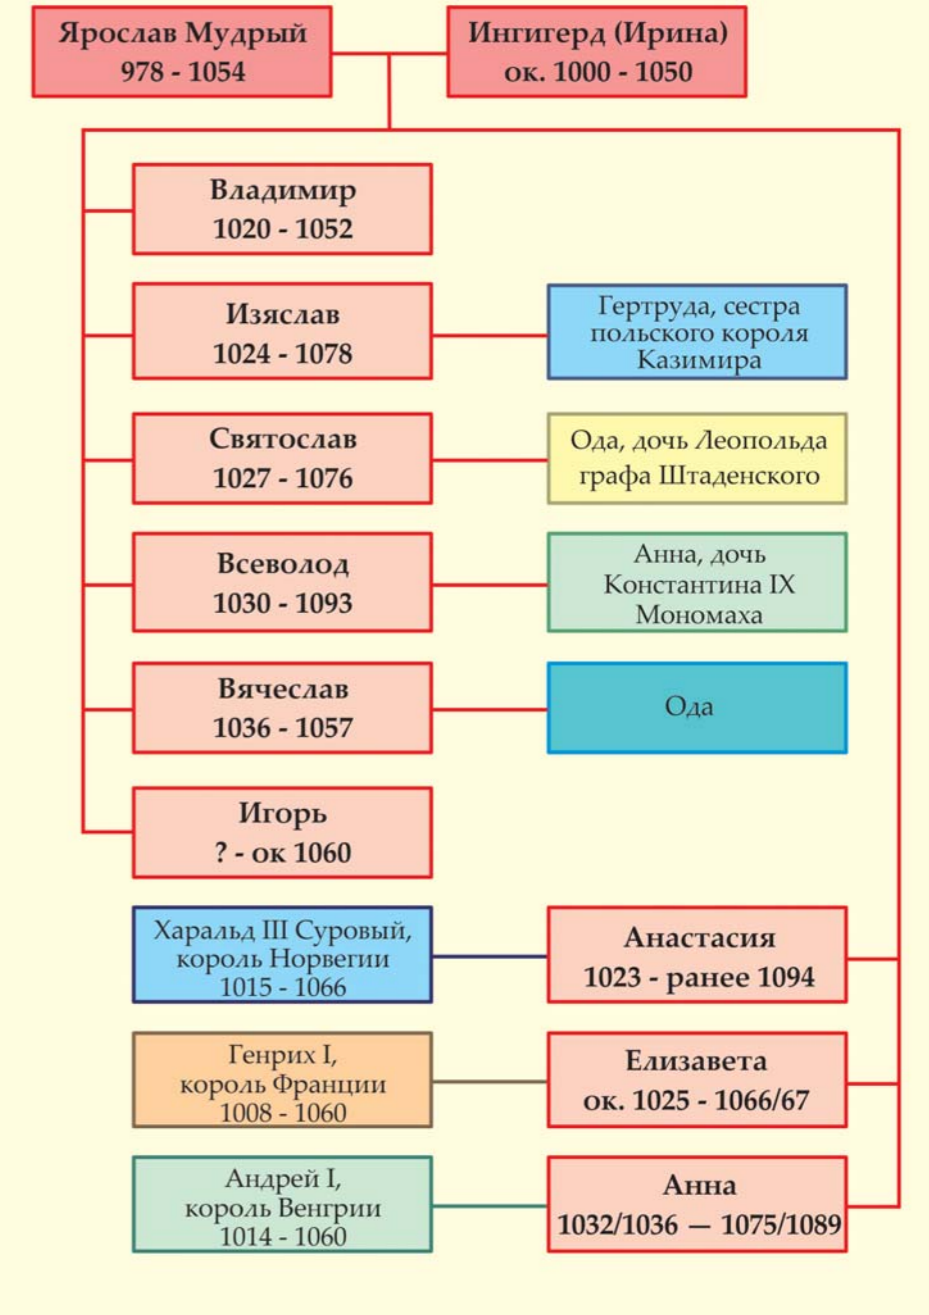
Ярослав Мудрый
978 - 1054

Ингигерд (Ирина)
ок. 1000 - 1050

Владимир
1020 - 1052

Изяслав
1024 - 1078

Гертруда, сестра польского короля Казимира

Святослав
1027 - 1076

Ода, дочь Леопольда графа Штаденского

Всеволод
1030 - 1093

Анна, дочь Константина IX Мономаха

Вячеслав
1036 - 1057

Ода

Игорь
? - ок 1060

Харальд III Суровый, король Норвегии
1015 - 1066

Анастасия
1023 - ранее 1094

Генрих I, король Франции
1008 - 1060

Елизавета
ок. 1025 - 1066/67

Андрей I, король Венгрии
1014 - 1060

Анна
1032/1036 — 1075/1089